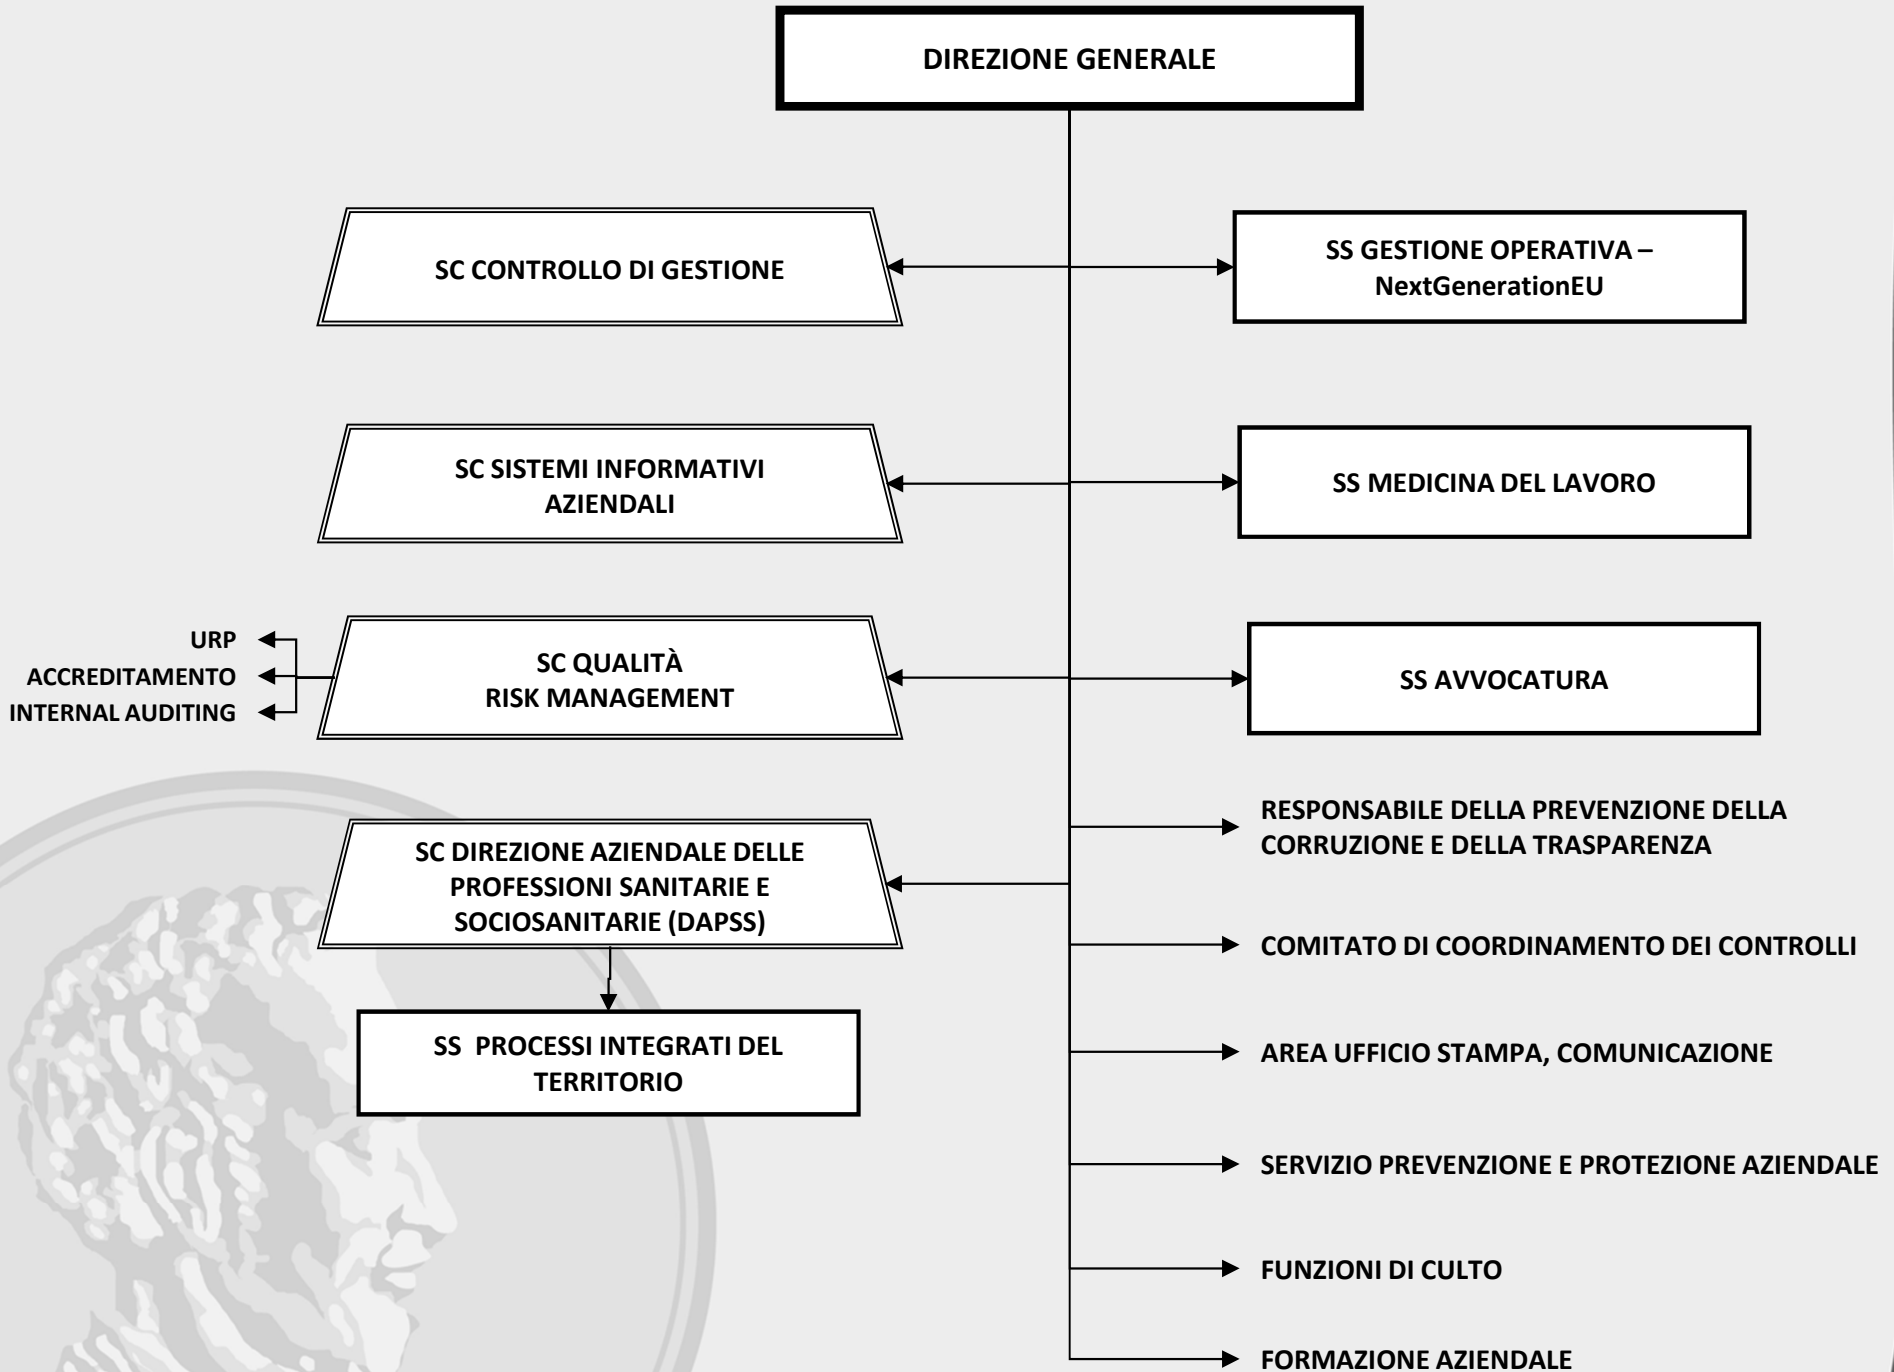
DIREZIONE GENERALE

SC CONTROLLO DI GESTIONE

SS GESTIONE OPERATIVA – NextGenerationEU

SC SISTEMI INFORMATIVI AZIENDALI

SS MEDICINA DEL LAVORO

URP
ACCREDITAMENTO
INTERNAL AUDITING

SC QUALITÀ RISK MANAGEMENT

SS AVVOCATURA

RESPONSABILE DELLA PREVENZIONE DELLA CORRUZIONE E DELLA TRASPARENZA

SC DIREZIONE AZIENDALE DELLE PROFESSIONI SANITARIE E SOCIOSANITARIE (DAPSS)

COMITATO DI COORDINAMENTO DEI CONTROLLI

SS PROCESSI INTEGRATI DEL TERRITORIO

AREA UFFICIO STAMPA, COMUNICAZIONE

SERVIZIO PREVENZIONE E PROTEZIONE AZIENDALE

FUNZIONI DI CULTO

FORMAZIONE AZIENDALE